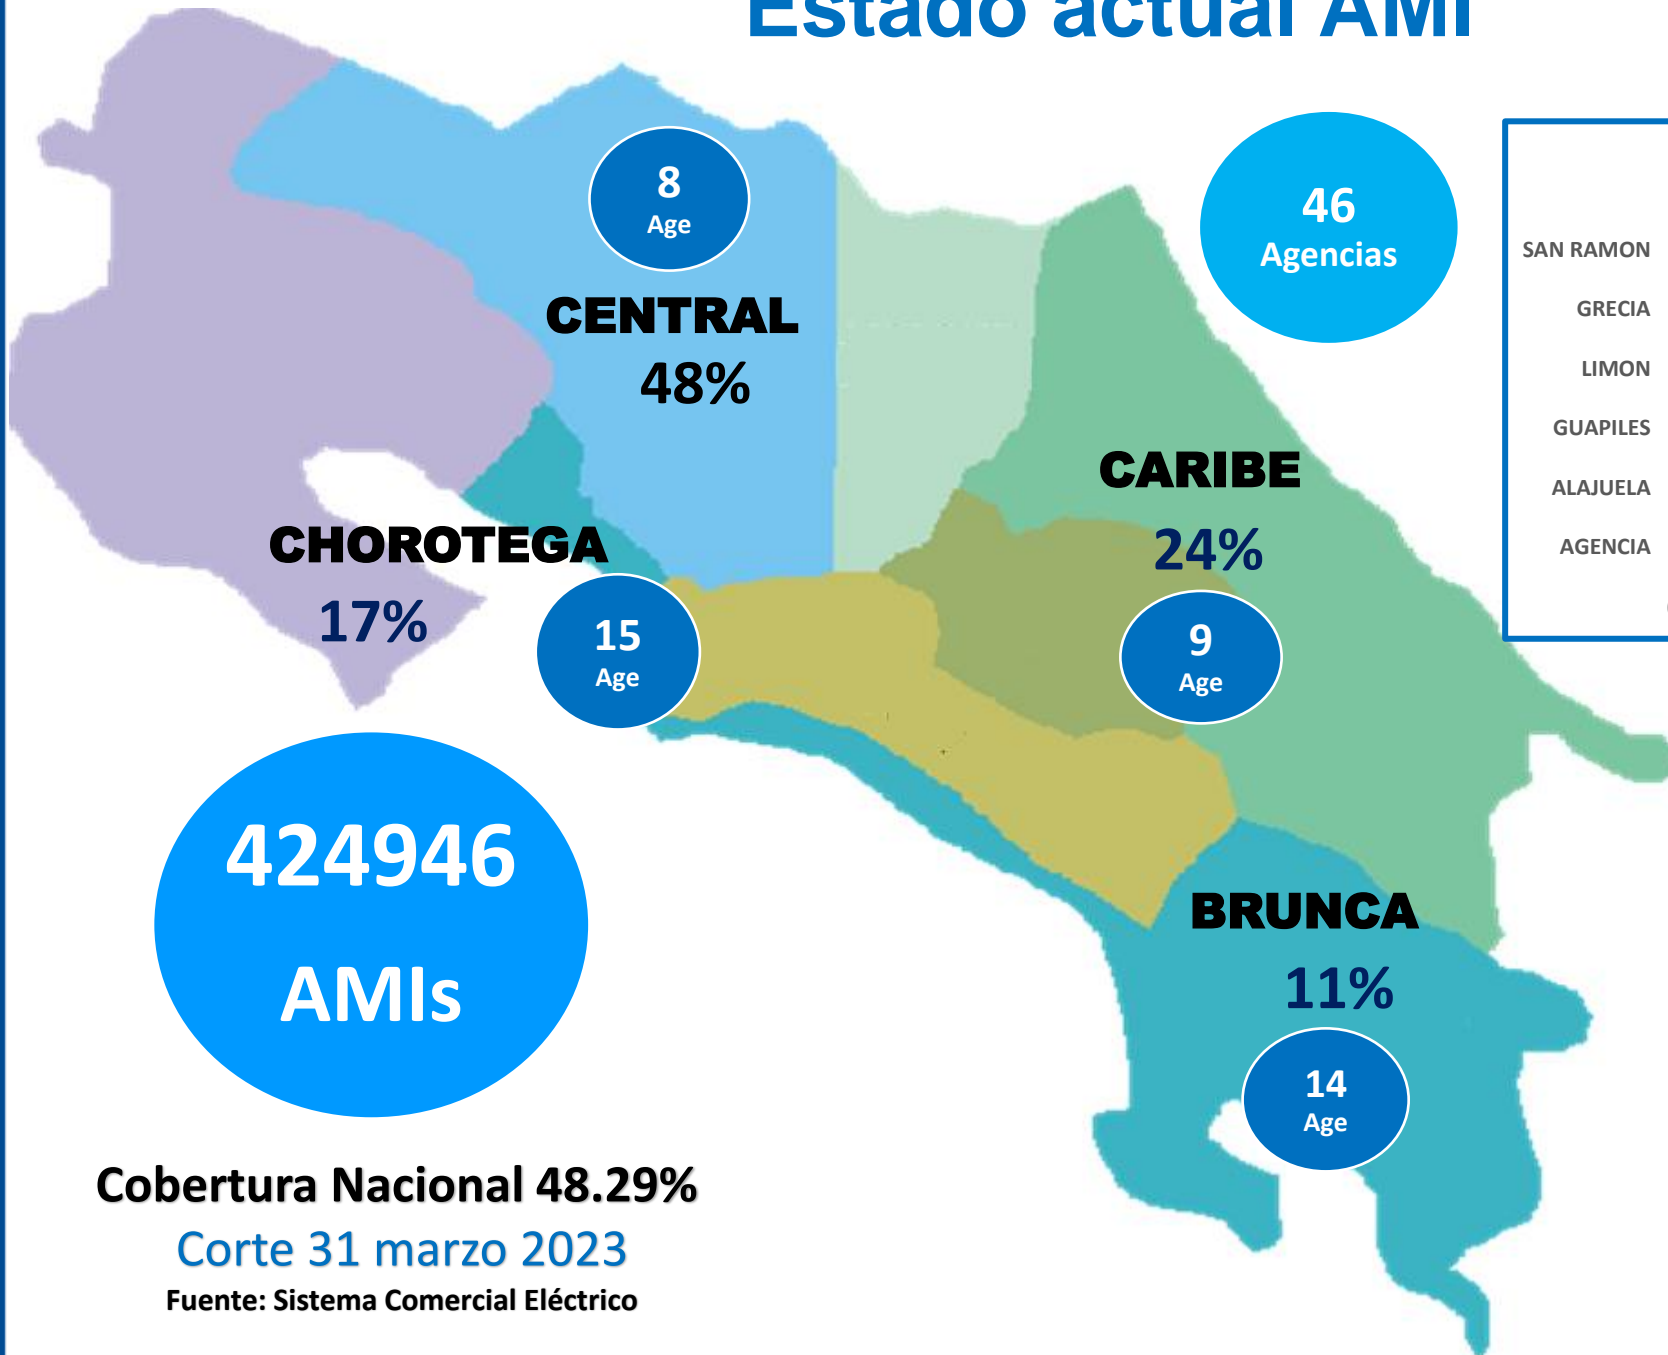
Estado actual AMI

8
Age

CENTRAL
48%

46
Agencias

SAN RAMON
GRECIA
LIMON
GUAPILES
ALAJUELA
AGENCIA

CARIBE
24%

CHOROTEGA
17%

15
Age

9
Age

424946
AMIs

BRUNCA
11%

14
Age

Cobertura Nacional 48.29%
Corte 31 marzo 2023
Fuente: Sistema Comercial Eléctrico